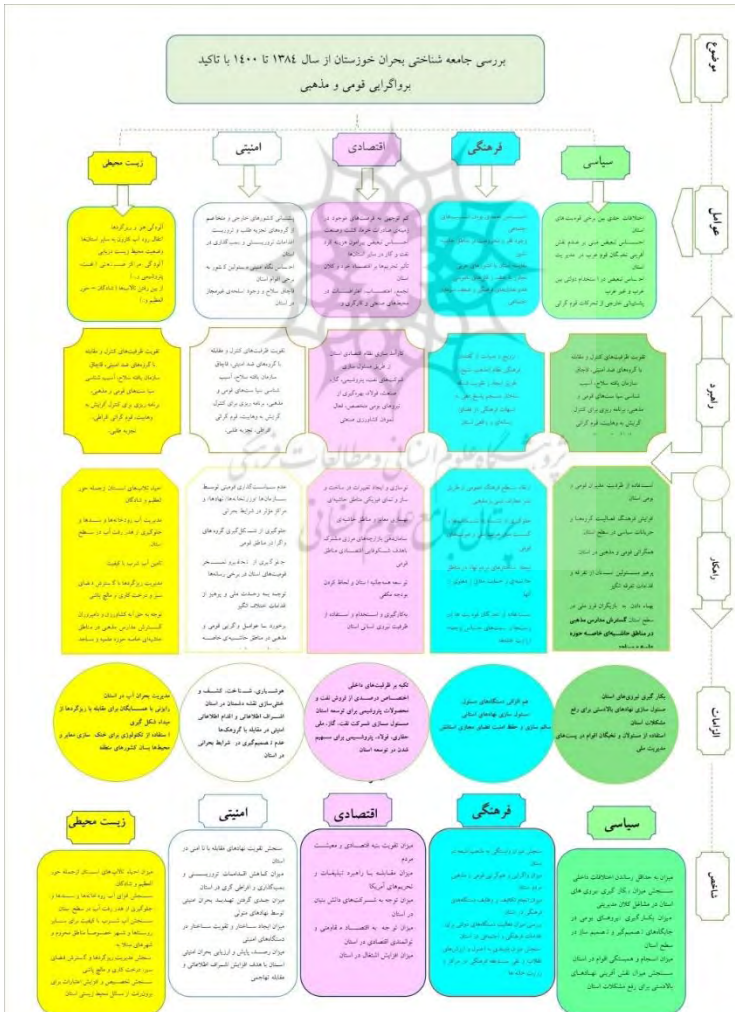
موضوع

بررسی جامعه شناختی بحران خوزستان از سال ۱۳۸۴ تا ۱۴۰۰ با تاکید برواگرایی قومی و مذهبی

سیاسی

فرهنگی

اقتصادی

امنیتی

زیست محیطی

عوامل

اختلافات جدی بین برخی قومیت‌های استان
احساس تبعیض دینی بر عدم نقش آفرینی نخبگان قوم عرب در مدیریت استان
احساس تبعیض در استخدام دولتی بین عرب و غیرعرب
پشتیبانی خارجی از تحرکات قوم گرائی

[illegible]

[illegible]

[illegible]

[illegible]

راهبرد

تقویت ظرفیت‌های کنترل و مقابله با گروه‌های ضد امنیتی، تاجران سازمان یافته سلاح، آسیب شناسی سیاست‌های قومی و مذهبی، برنامه ریزی برای کنترل گرایش به وهابیت، قوم گرائی

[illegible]

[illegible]

تقویت ظرفیت‌های کنترل و مقابله با گروه‌های ضد امنیتی، قاچاق سازمان یافته سلاح، آسیب شناسی سیاست‌های قومی و مذهبی، برنامه ریزی برای کنترل گرایش به وهابیت، قوم گرایی، الرقابی، تجزیه طلبی.

تقویت ظرفیت‌های کنترل و مقابله با گروه‌های ضد امنیتی، قاچاق سازمان یافته سلاح، آسیب شناسی سیاست‌های قومی و مذهبی، برنامه ریزی برای کنترل گرایش به وهابیت، قوم گرائی گرائی، تجزیه طلبی.

راهکار

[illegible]
در مناطق حاشیه‌ای خاصه حوزه

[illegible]

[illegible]

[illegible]

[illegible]

الزامات

بکارگیری نیروهای استان
مسئول سازی نهادهای بالادستی برای رفع مشکلات استان
استفاده از مسئولان و نخبگان اقوام در پست‌های مدیریت ملی

هم افزائی دستگاه‌های مسئول
مسئول سازی نهادهای استانی
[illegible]

تکیه بر ظرفیت‌های داخلی
اختصاص درصدی از فروش نفت و محصولات پتروشیمی برای توسعه استان
مسئول سازی شرکت نفت، گاز، ملی حفاری، فولاد، پتروشیمی برای سهیم شدن در توسعه استان

هوشمندسازی، شناخت، کشف و خنثی سازی نقشه دشمنان در استان
اشتراک اطلاعاتی و اقدام اطلاعاتی امنیتی در مقابله با گروهک‌ها
عدم تصمیم‌گیری در شرایط بحرانی در استان

مدیریت بحران آب در استان
آبیاری با همسایگان برای مقابله با ریزگردها از مبداء شکل گیری
استفاده از تکنولوژی برای خشک سازی معابر و محیط‌ها با کشورهای منطقه

شاخص

سیاسی

فرهنگی

اقتصادی

امنیتی

زیست محیطی

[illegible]

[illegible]

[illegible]

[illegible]

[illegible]